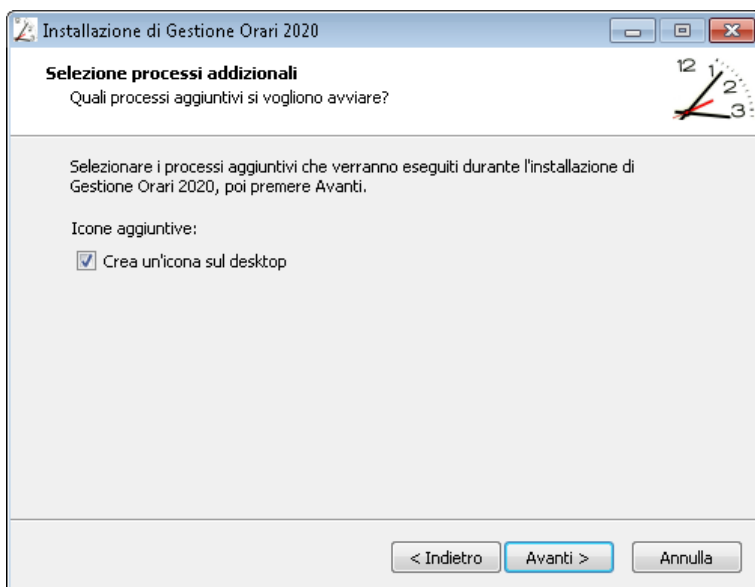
Installazione di Gestione Orari 2020

Selezione processi addizionali
Quali processi aggiuntivi si vogliono avviare?

12 1 2 3

Selezionare i processi aggiuntivi che verranno eseguiti durante l'installazione di Gestione Orari 2020, poi premere Avanti.

Icone aggiuntive:

Crea un'icona sul desktop

< Indietro | Avanti > | Annulla